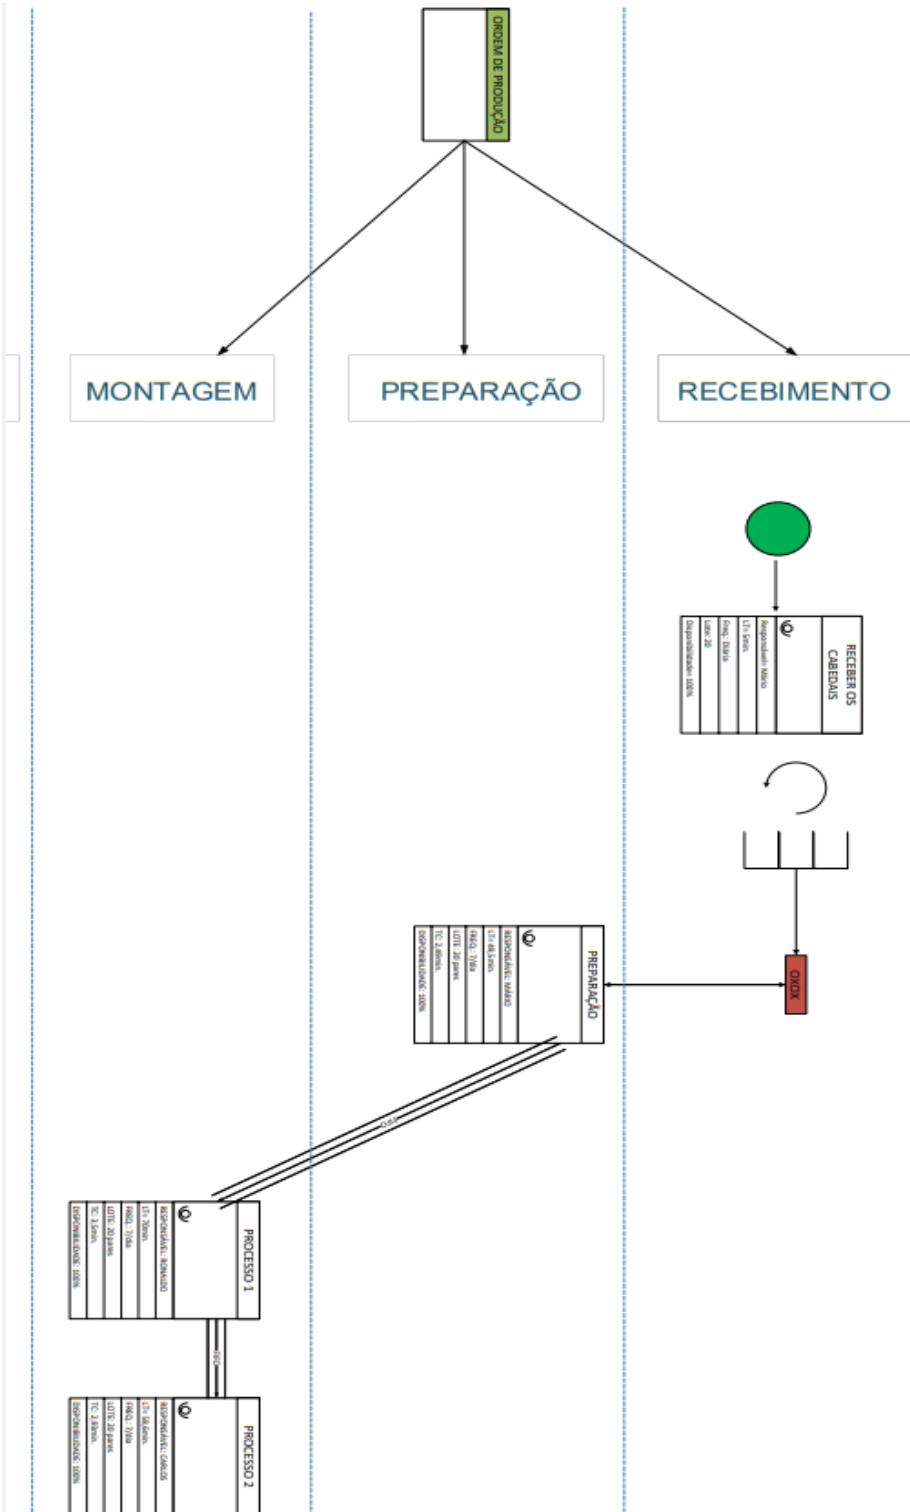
ORDEM DE PRODUÇÃO

MONTAGEM

PREPARAÇÃO

RECEBIMENTO

RECEBER OS CABEDAIS

Responsável: Mário
LT: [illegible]
Freq.: Diária
Lote: 20
Disponibilidade: 100%

XODÓ

PREPARAÇÃO

RESPONSÁVEL: MÁRIO
LT: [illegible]
FREQ.: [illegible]
LOTE: 20 pares
TC: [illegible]
DISPONIBILIDADE: 100%

PROCESSO 1

RESPONSÁVEL: RONALDO
LT: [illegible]
FREQ.: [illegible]
LOTE: 20 pares
TC: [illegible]
DISPONIBILIDADE: 100%

PROCESSO 2

RESPONSÁVEL: CARLOS
LT: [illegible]
FREQ.: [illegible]
LOTE: 20 pares
TC: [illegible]
DISPONIBILIDADE: 100%